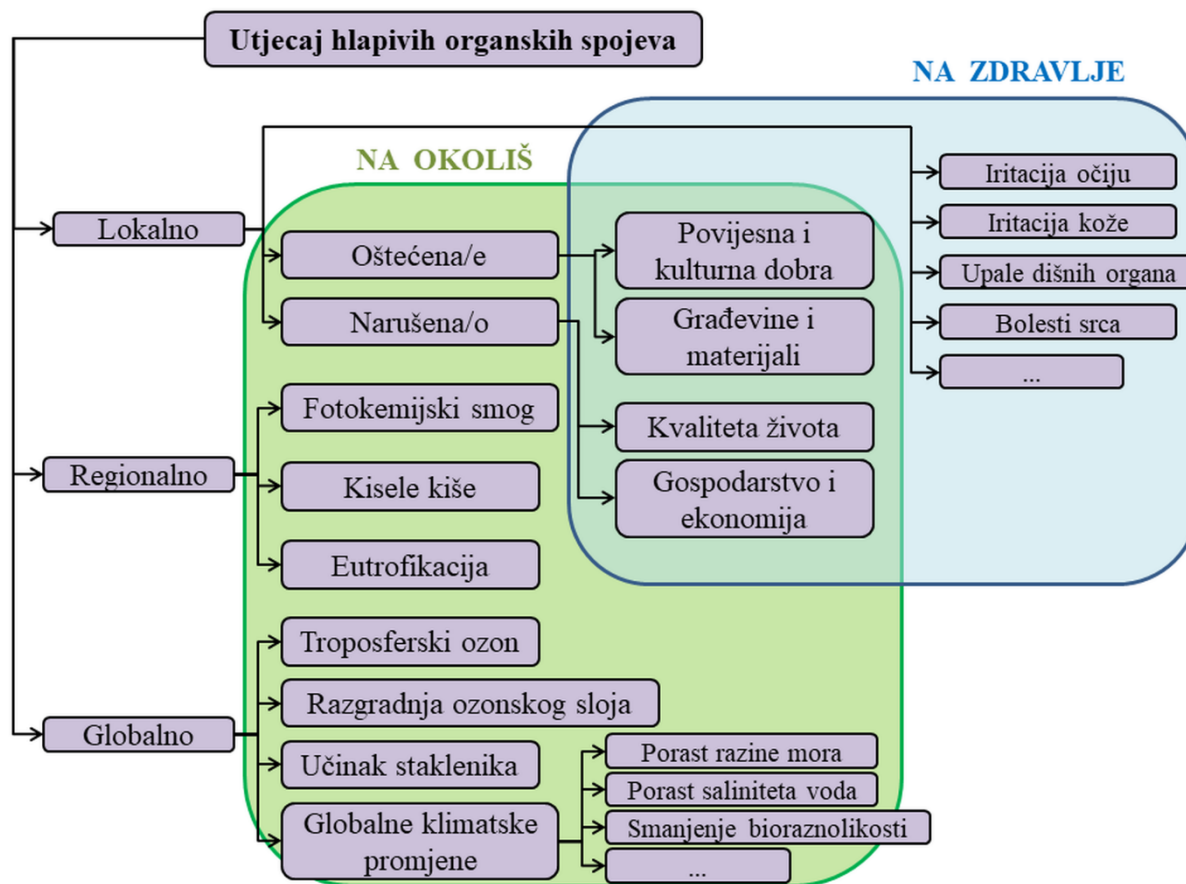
Utjecaj hlapivih organskih spojeva

NA ZDRAVLJE

NA OKOLIŠ

Lokalno

Oštećena/e

Narušena/o

Povijesna i kulturna dobra

Građevine i materijali

Kvaliteta života

Gospodarstvo i ekonomija

Iritacija očiju

Iritacija kože

Upale dišnih organa

Bolesti srca

...

Regionalno

Fotokemijski smog

Kisele kiše

Eutrofikacija

Globalno

Troposferski ozon

Razgradnja ozonskog sloja

Učinak staklenika

Globalne klimatske promjene

Porast razine mora

Porast saliniteta voda

Smanjenje bioraznolikosti

...